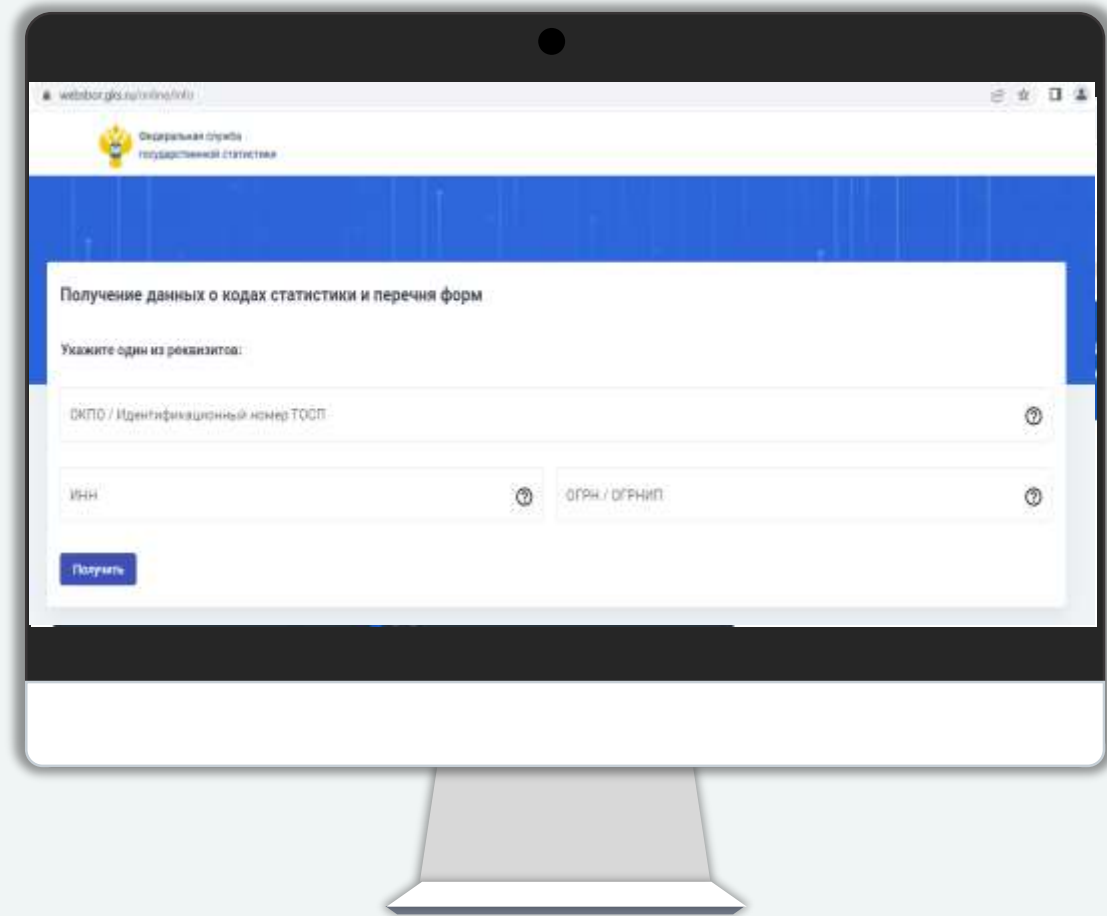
websbor.gks.ru/online/info

Федеральная служба государственной статистики

Получение данных о кодах статистики и перечня форм

Укажите один из реквизитов:

ОКПО / Идентификационный номер ТОСП

ИНН

ОГРН / ОГРНИП

Получить